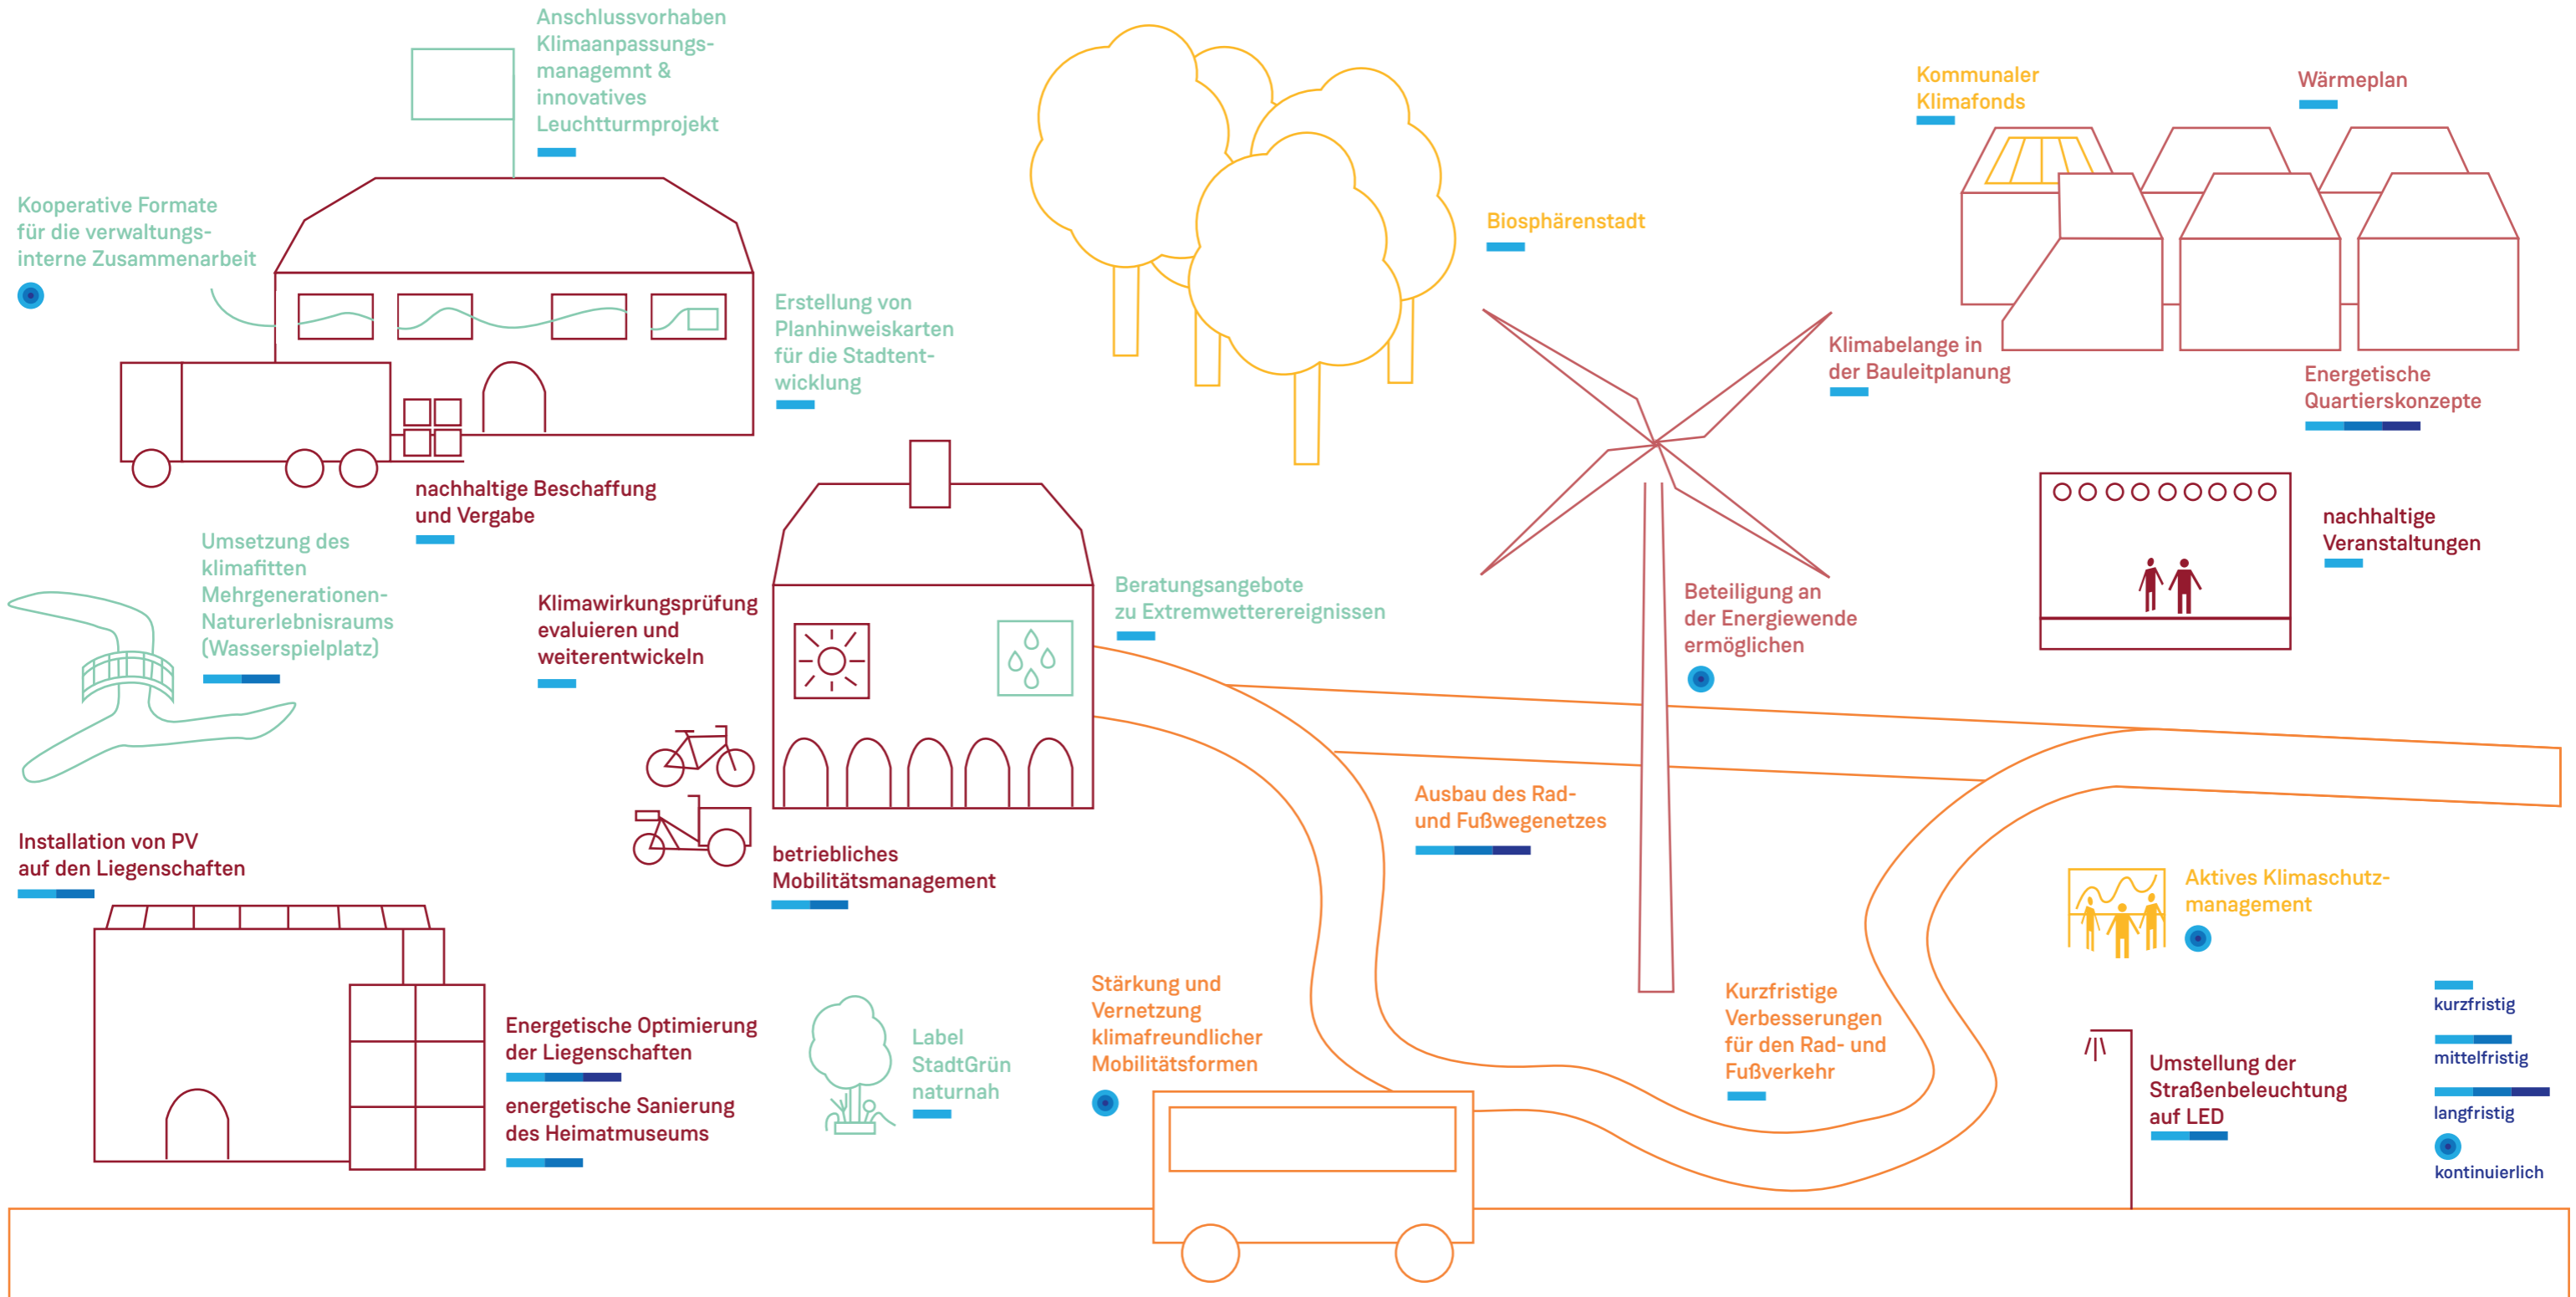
Anschlussvorhaben Klimaanpassungsmanagemnt & innovatives Leuchtturmprojekt

Kooperative Formate für die verwaltungsinterne Zusammenarbeit

Erstellung von Planhinweiskarten für die Stadtentwicklung

Biosphärenstadt

Kommunaler Klimafonds

Wärmeplan

Klimabelange in der Bauleitplanung

Energetische Quartierskonzepte

nachhaltige Beschaffung und Vergabe

Umsetzung des klimafitten Mehrgenerationen-Naturerlebnisraums (Wasserspielplatz)

Klimawirkungsprüfung evaluieren und weiterentwickeln

Beratungsangebote zu Extremwetterereignissen

Beteiligung an der Energiewende ermöglichen

nachhaltige Veranstaltungen

Ausbau des Rad- und Fußwegenetzes

Installation von PV auf den Liegenschaften

betriebliches Mobilitätsmanagement

Aktives Klimaschutzmanagement

Energetische Optimierung der Liegenschaften

energetische Sanierung des Heimatmuseums

Label StadtGrün naturnah

Stärkung und Vernetzung klimafreundlicher Mobilitätsformen

Kurzfristige Verbesserungen für den Rad- und Fußverkehr

Umstellung der Straßenbeleuchtung auf LED

kurzfristig

mittelfristig

langfristig

kontinuierlich